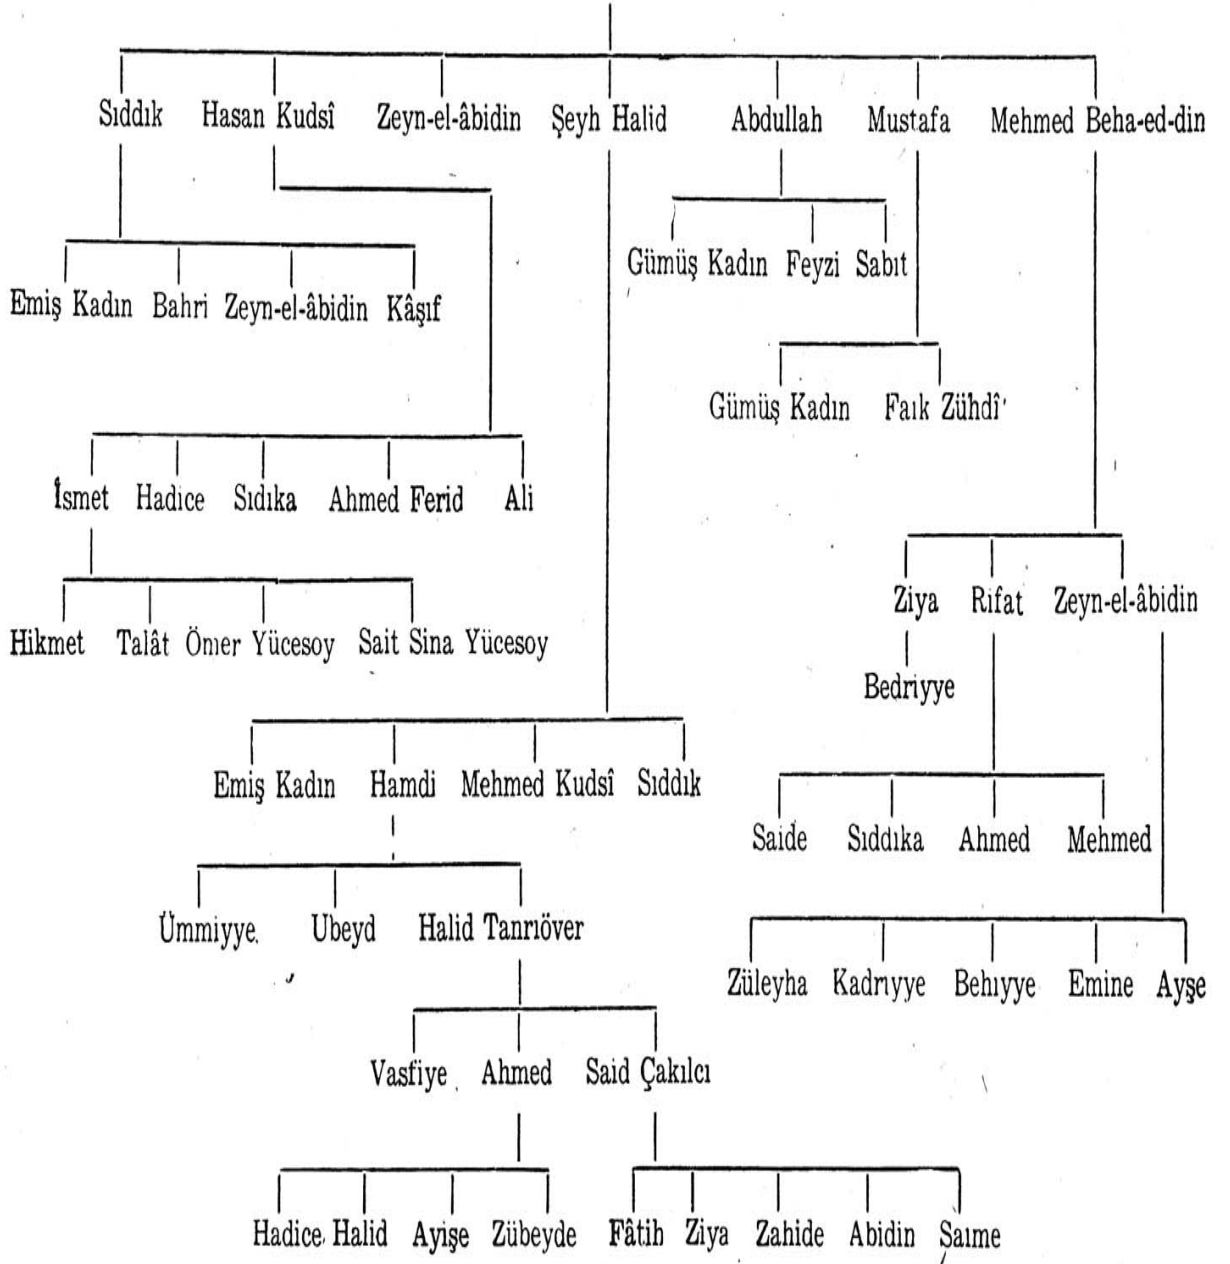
Sıddık Hasan Kudsî Zeyn-el-âbidin Şeyh Halid Abdullah Mustafa Mehmed Beha-ed-din

Gümüş Kadın Feyzi Sabıt

Emiş Kadın Bahri Zeyn-el-âbidin Kâşıf

Gümüş Kadın Faık Zühdî

İsmet Hadice Sıdıka Ahmed Ferid Ali

Ziya Rıfat Zeyn-el-âbidin

Hikmet Talât Ömer Yücesoy Sait Sina Yücesoy

Bedriyye

Emiş Kadın Hamdi Mehmed Kudsî Sıddık

Saide Sıddıka Ahmed Mehmed

Ümmiyye Ubeyd Halid Tanrıöver

Züleyha Kadrıyye Behıyye Emine Ayşe

Vasfiye Ahmed Said Çakılcı

Hadice Halid Ayişe Zübeyde Fâtih Ziya Zahide Abidin Saıme